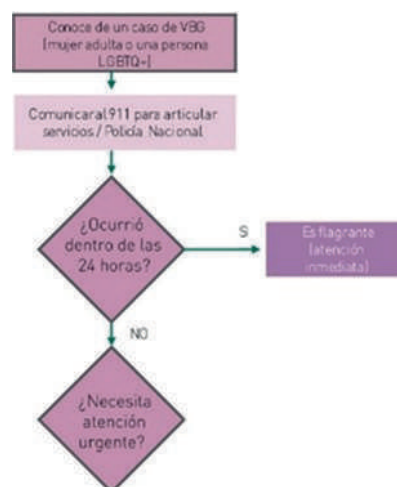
Conoce de un caso de VBG (mujer adulta o una persona LGBTQ+)

Comunicar al 911 para articular servicios / Policía Nacional

¿Ocurrió dentro de las 24 horas?

S

Es flagrante (atención inmediata)

NO

¿Necesita atención urgente?